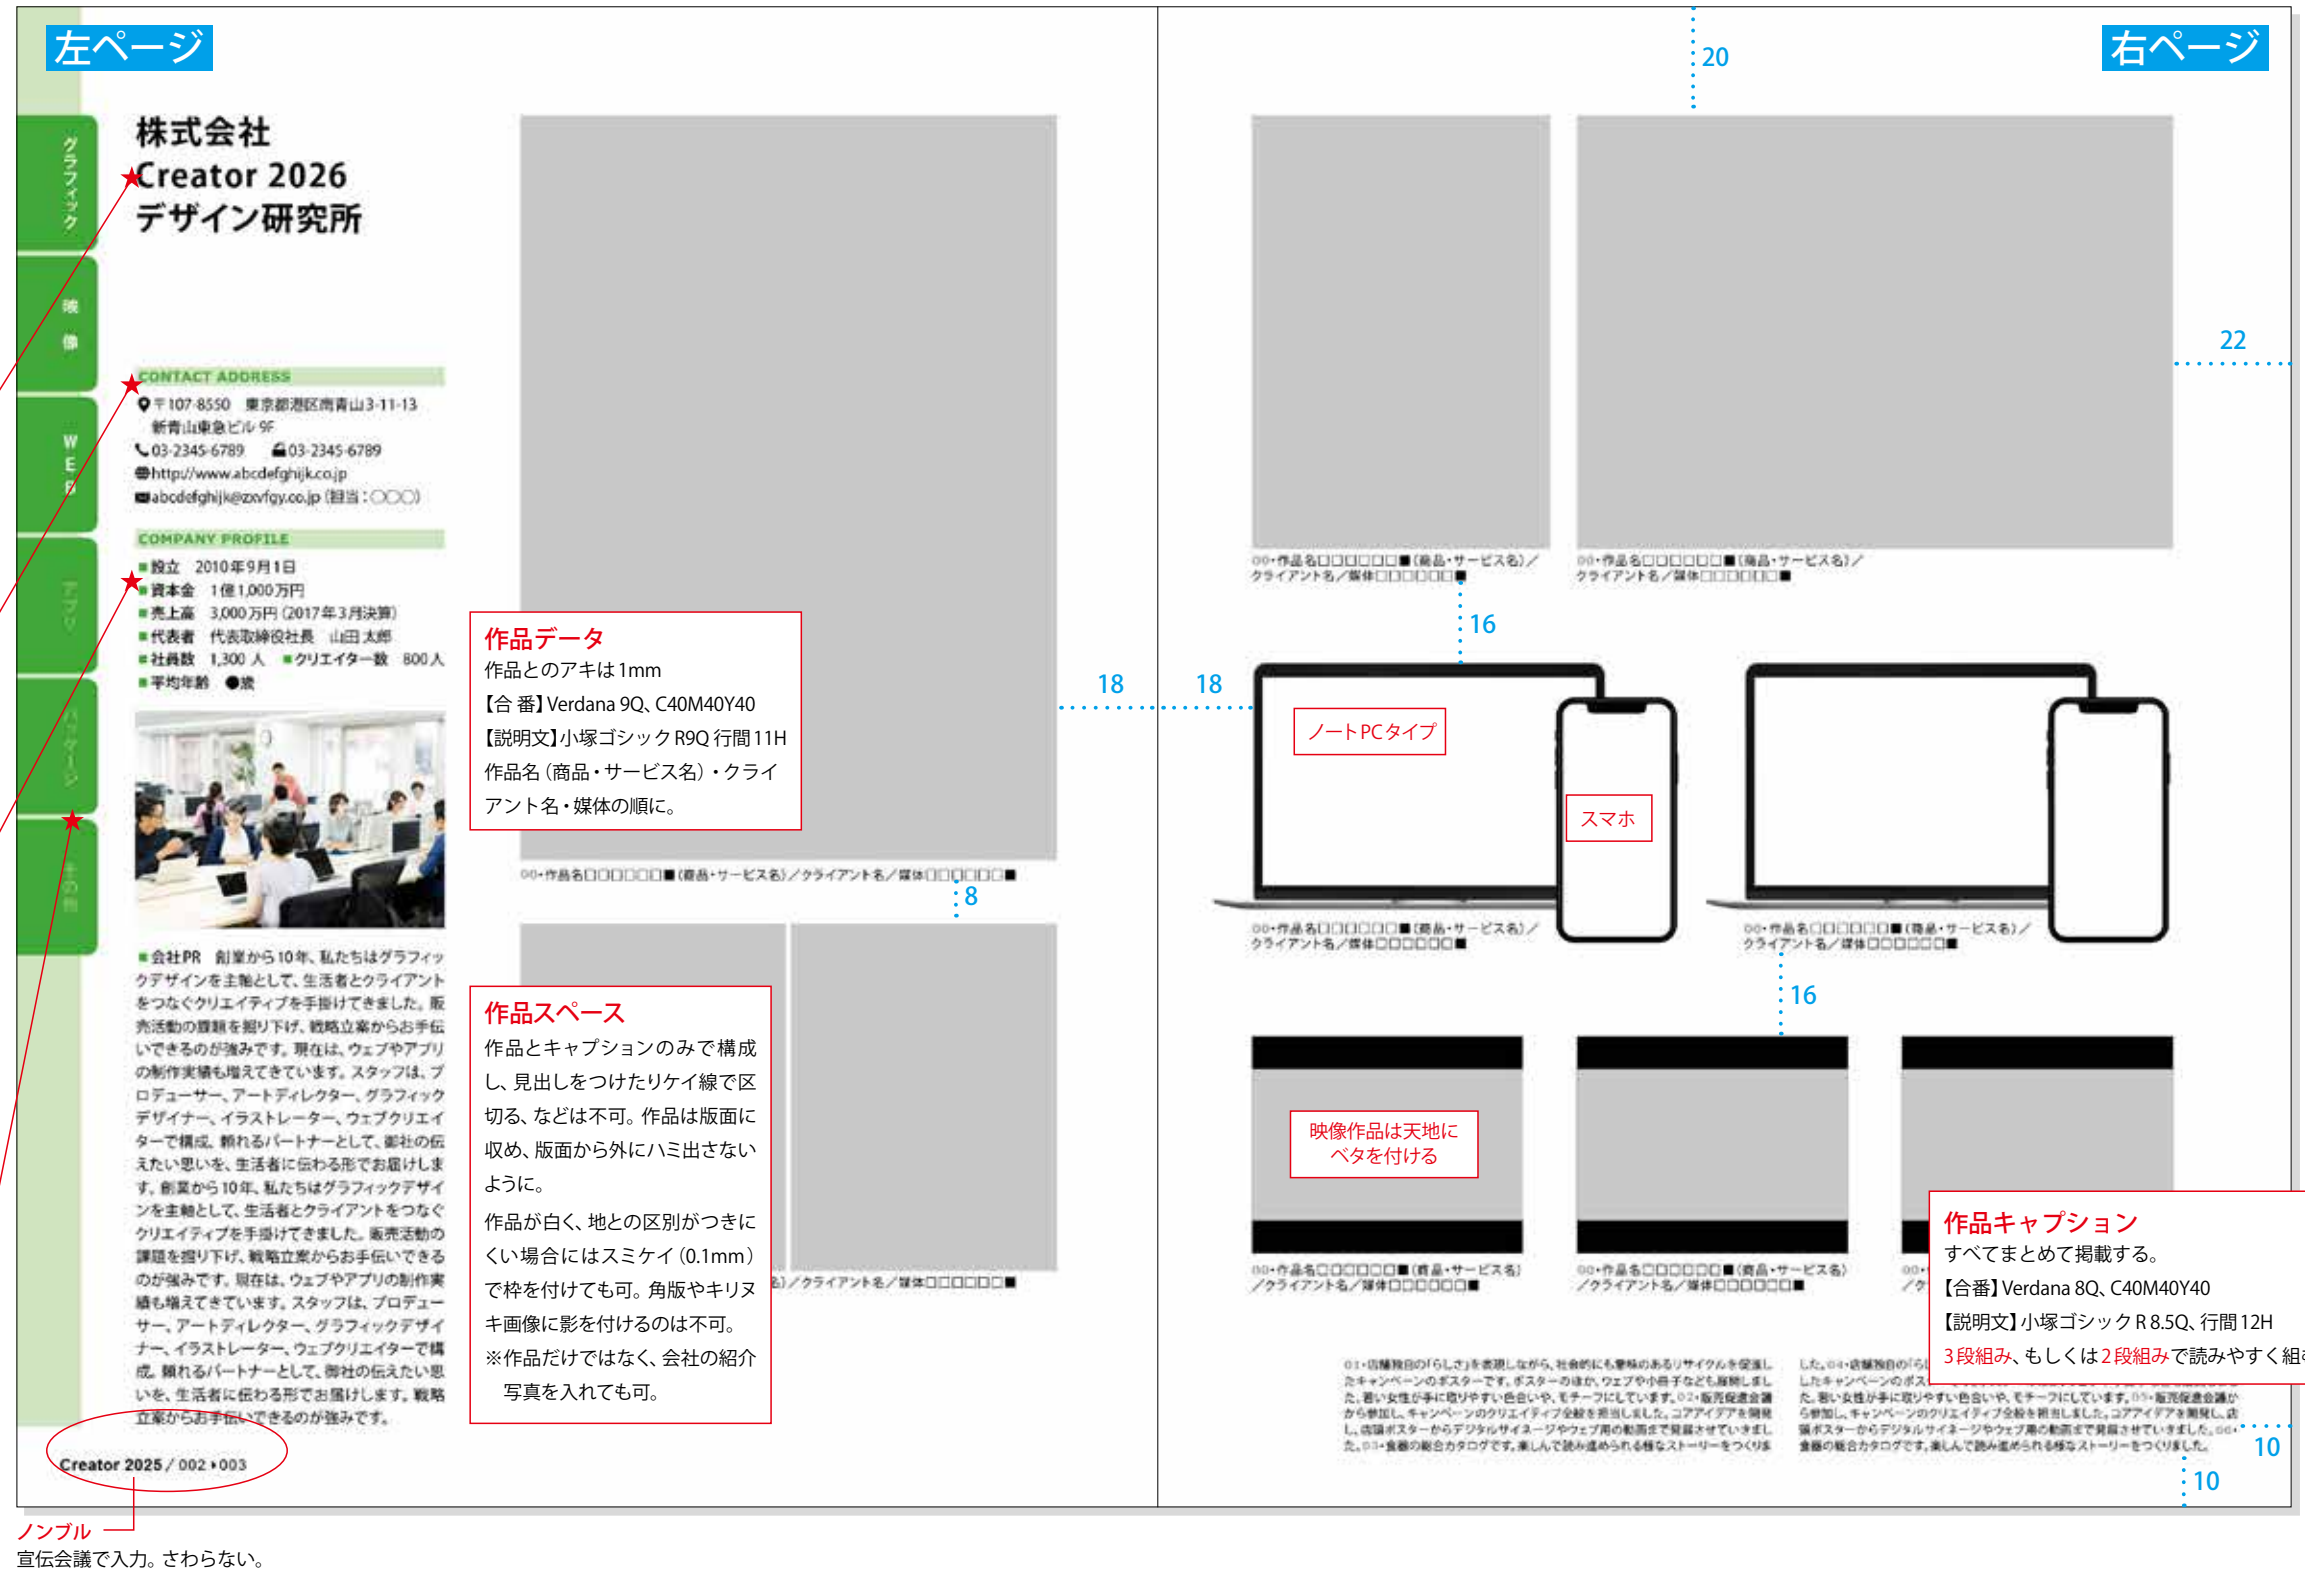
左ページ

グラフィック

映像

WEB

アプリ

パッケージ

その他

株式会社
Creator 2026
デザイン研究所

CONTACT ADDRESS
〒107-8550 東京都港区南青山3-11-13 新青山東急ビル 9F
03-2345-6789 03-2345-6789
http://www.abcdefghijk.co.jp
abcdefghijk@zxvfgy.co.jp（担当：〇〇〇）

COMPANY PROFILE
■設立 2010年9月1日
■資本金 1億1,000万円
■売上高 3,000万円（2017年3月決算）
■代表者 代表取締役社長 山田 太郎
■社員数 1,300 人 ■クリエイター数 800 人
■平均年齢 ●歳

■会社PR 創業から10年、私たちはグラフィックデザインを主軸として、生活者とクライアントをつなぐクリエイティブを手掛けてきました。販売活動の課題を掘り下げ、戦略立案からお手伝いできるのが強みです。現在は、ウェブやアプリの制作実績も増えてきています。スタッフは、プロデューサー、アートディレクター、グラフィックデザイナー、イラストレーター、ウェブクリエイターで構成。頼れるパートナーとして、御社の伝えたい思いを、生活者に伝わる形でお届けします。創業から10年、私たちはグラフィックデザインを主軸として、生活者とクライアントをつなぐクリエイティブを手掛けてきました。販売活動の課題を掘り下げ、戦略立案からお手伝いできるのが強みです。現在は、ウェブやアプリの制作実績も増えてきています。スタッフは、プロデューサー、アートディレクター、グラフィックデザイナー、イラストレーター、ウェブクリエイターで構成。頼れるパートナーとして、御社の伝えたい思いを、生活者に伝わる形でお届けします。戦略立案からお手伝いできるのが強みです。

Creator 2025 / 002 ▸ 003

ノンブル
宣伝会議で入力。さわらない。

作品データ
作品とのアキは1mm
【合 番】Verdana 9Q、C40M40Y40
【説明文】小塚ゴシック R9Q 行間 11H
作品名（商品・サービス名）・クライアント名・媒体の順に。

00･作品名□□□□□□□■（商品・サービス名）／クライアント名／媒体□□□□□□□■

8

作品スペース
作品とキャプションのみで構成し、見出しをつけたりケイ線で区切る、などは不可。作品は版面に収め、版面から外にハミ出さないように。
作品が白く、地との区別がつきにくい場合にはスミケイ（0.1mm）で枠を付けても可。角版やキリヌキ画像に影を付けるのは不可。
※作品だけではなく、会社の紹介写真を入れても可。

名）／クライアント名／媒体□□□□□□□■

18

18

右ページ

20

22

00･作品名□□□□□□□■（商品・サービス名）／クライアント名／媒体□□□□□□□■

00･作品名□□□□□□□■（商品・サービス名）／クライアント名／媒体□□□□□□□■

16

ノートPCタイプ

スマホ

00･作品名□□□□□□□■（商品・サービス名）／クライアント名／媒体□□□□□□□■

00･作品名□□□□□□□■（商品・サービス名）／クライアント名／媒体□□□□□□□■

16

映像作品は天地にベタを付ける

00･作品名□□□□□□□■（商品・サービス名）／クライアント名／媒体□□□□□□□■

00･作品名□□□□□□□■（商品・サービス名）／クライアント名／媒体□□□□□□□■

00･
／ク

作品キャプション
すべてまとめて掲載する。
【合番】Verdana 8Q、C40M40Y40
【説明文】小塚ゴシック R 8.5Q、行間 12H
3段組み、もしくは2段組みで読みやすく組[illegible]

01･店舗独自の「らしさ」を表現しながら、社会的にも意味のあるリサイクルを促進したキャンペーンのポスターです。ポスターのほか、ウェブや小冊子なども展開しました。若い女性が手に取りやすい色合いや、モチーフにしています。02･販売促進会議から参加し、キャンペーンのクリエイティブ全般を担当しました。コアアイデアを開発し、店頭ポスターからデジタルサイネージやウェブ用の動画まで発展させていきました。03･食器の総合カタログです。楽しんで読み進められる様なストーリーをつくりま

した。04･店舗独自の「ら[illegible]したキャンペーンのポス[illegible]た。若い女性が手に取りやすい色合いや、モチーフにしています。05･販売促進会議から参加し、キャンペーンのクリエイティブ全般を担当しました。コアアイデアを開発し、店頭ポスターからデジタルサイネージやウェブ用の動画まで発展させていきました。06･食器の総合カタログです。楽しんで読み進められる様なストーリーをつくりました。

10

10